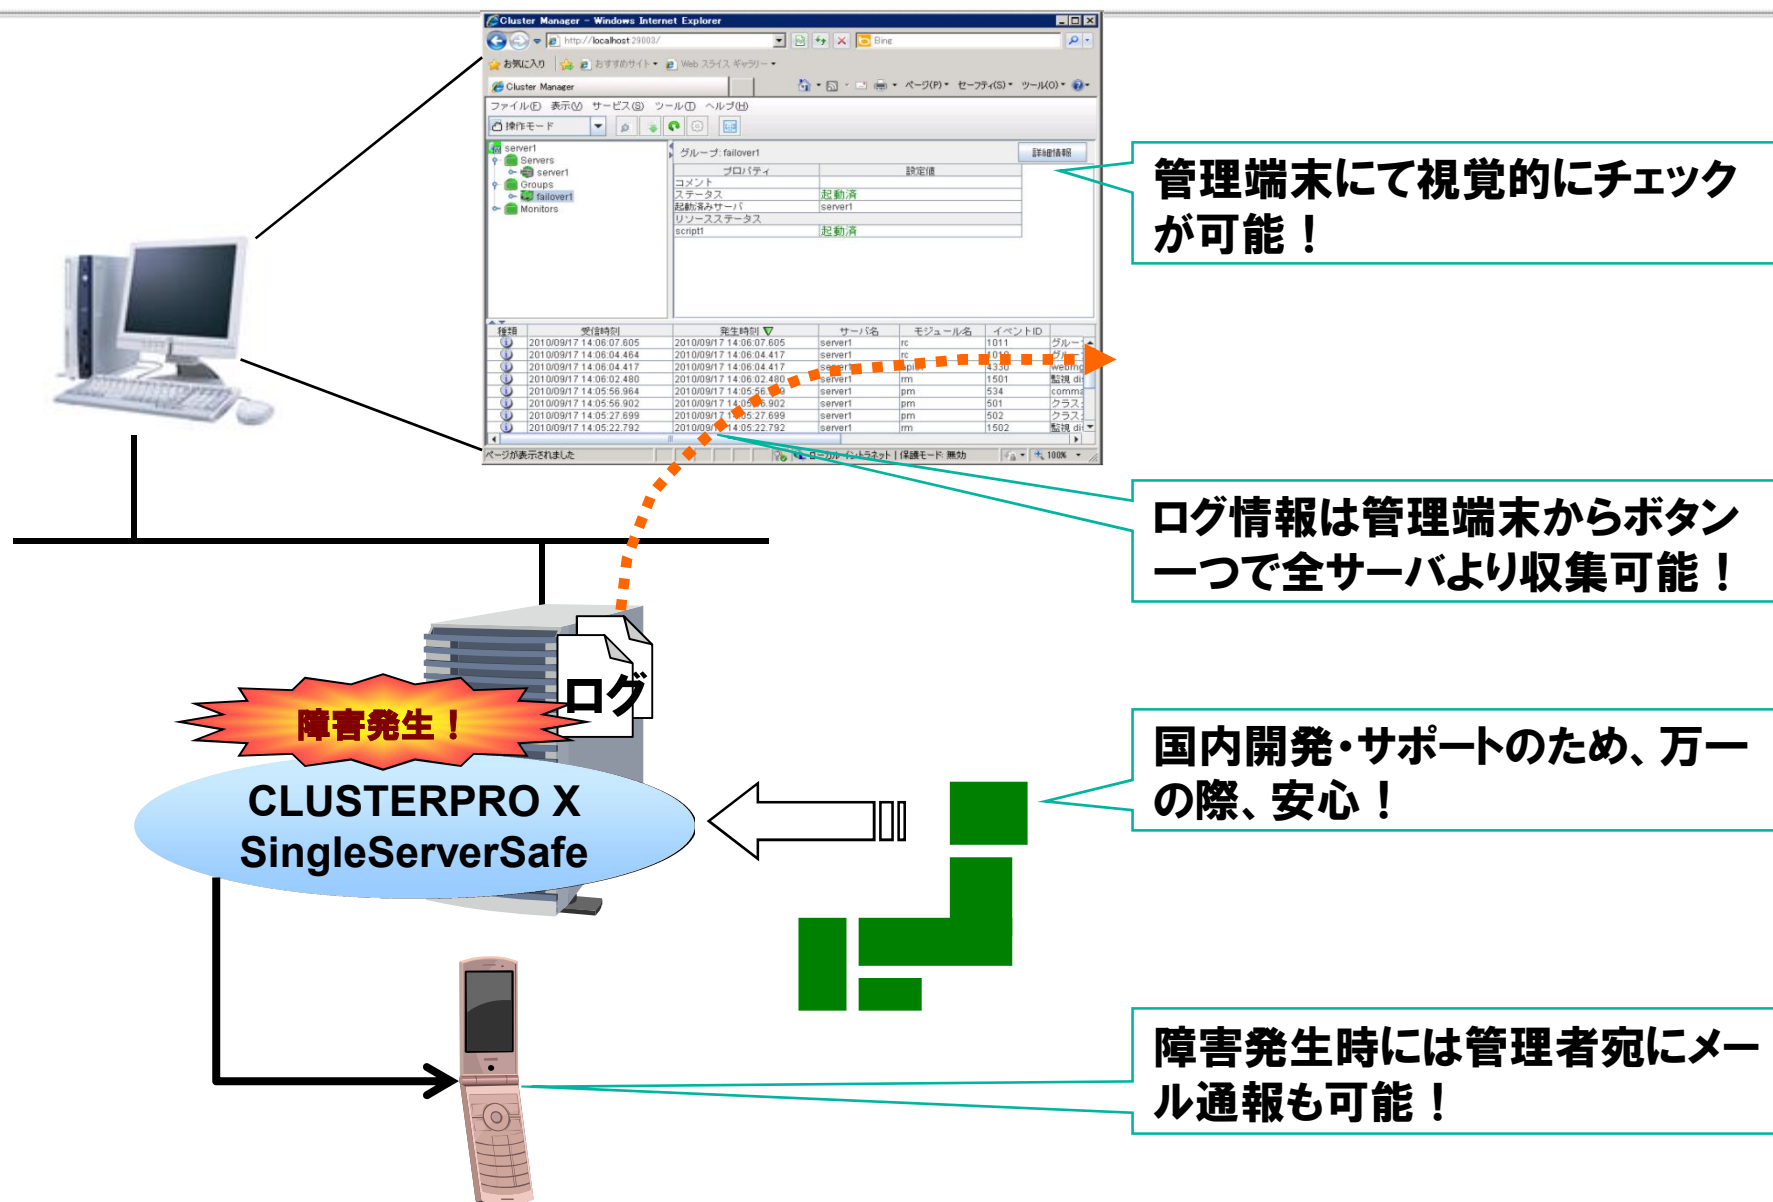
Cluster Manager - Windows Internet Explorer

http://localhost:29003/

Bing

お気に入り　おすすめサイト　Web スライス ギャラリー

Cluster Manager

ページ(P)　セーフティ(S)　ツール(O)

ファイル(F)　表示(V)　サービス(S)　ツール(T)　ヘルプ(H)

操作モード

server1
Servers
server1
Groups
failover1
Monitors

グループ: failover1

詳細情報

| プロパティ | 設定値 |
|---|---|
| コメント | |
| ステータス | 起動済 |
| 起動済みサーバ | server1 |
| リソースステータス | |
| script1 | 起動済 |

| 種類 | 受信時刻 | 発生時刻 | サーバ名 | モジュール名 | イベントID | |
|---|---|---|---|---|---|---|
| | 2010/09/17 14:06:07.605 | 2010/09/17 14:06:07.605 | server1 | rc | 1011 | グル |
| | 2010/09/17 14:06:04.464 | 2010/09/17 14:06:04.417 | server1 | rc | 1010 | グル |
| | 2010/09/17 14:06:04.417 | 2010/09/17 14:06:04.417 | server1 | apl | 4330 | webmg |
| | 2010/09/17 14:06:02.480 | 2010/09/17 14:06:02.480 | server1 | rm | 1501 | 監視 di |
| | 2010/09/17 14:05:56.964 | 2010/09/17 14:05:56 | server1 | pm | 534 | comma |
| | 2010/09/17 14:05:56.902 | 2010/09/17 14:05:56.902 | server1 | pm | 501 | クラス |
| | 2010/09/17 14:05:27.699 | 2010/09/17 14:05:27.699 | server1 | pm | 502 | クラス |
| | 2010/09/17 14:05:22.792 | 2010/09/17 14:05:22.792 | server1 | rm | 1502 | 監視 di |

ページが表示されました　ローカル イントラネット | 保護モード: 無効　100%

管理端末にて視覚的にチェックが可能！

ログ情報は管理端末からボタン一つで全サーバより収集可能！

ログ

障害発生！

CLUSTERPRO X SingleServerSafe

国内開発・サポートのため、万一の際、安心！

障害発生時には管理者宛にメール通報も可能！